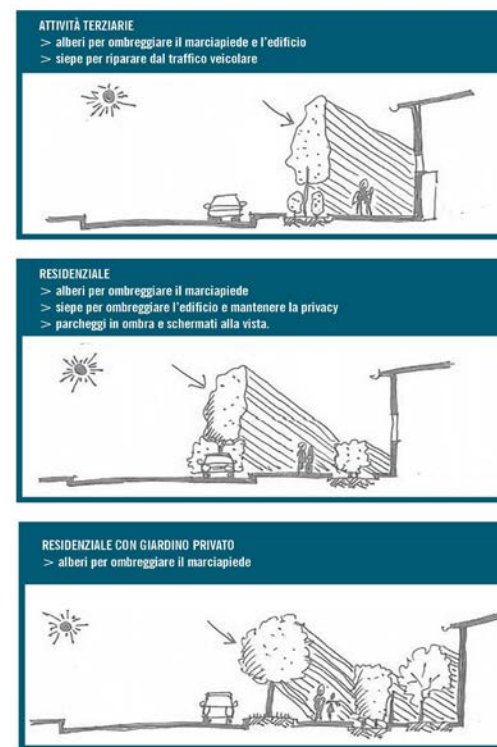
ATTIVITÀ TERZIARIE
> alberi per ombreggiare il marciapiede e l'edificio
> siepe per riparare dal traffico veicolare

RESIDENZIALE
> alberi per ombreggiare il marciapiede
> siepe per ombreggiare l'edificio e mantenere la privacy
> parcheggi in ombra e schermati alla vista.

RESIDENZIALE CON GIARDINO PRIVATO
> alberi per ombreggiare il marciapiede